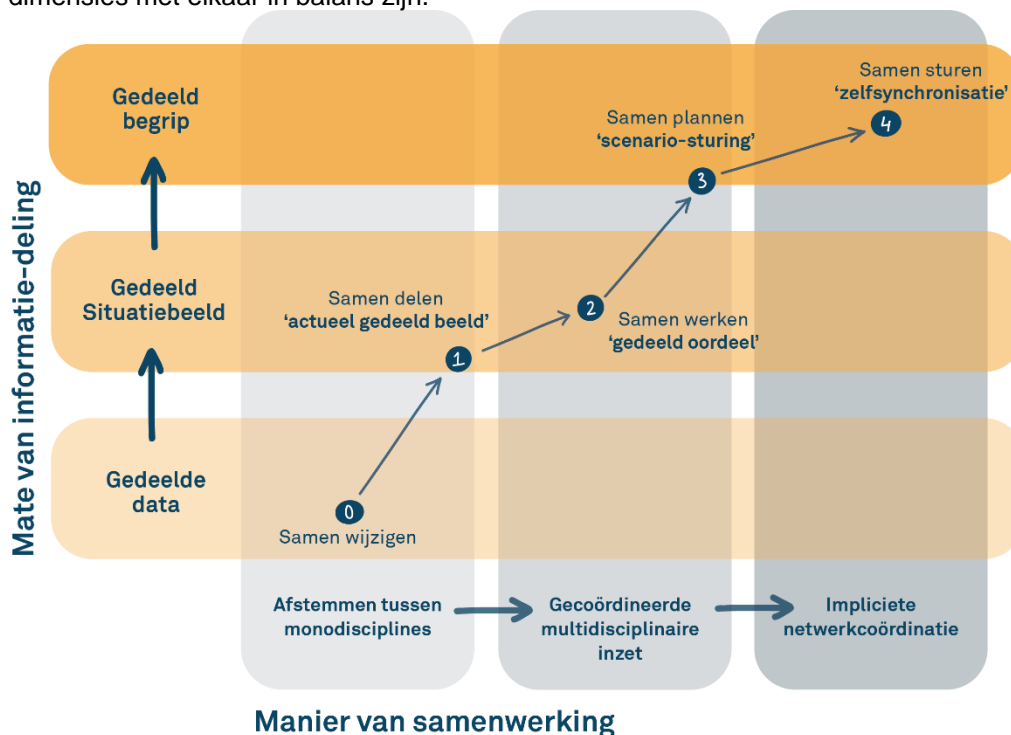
dimensies met elkaar in balans zijn.

Mate van informatie-deling

Gedeeld begrip

Gedeeld Situatiebeeld

Gedeelde data

Samen sturen
'zelfsynchronisatie'
4

Samen plannen
'scenario-sturing'
3

2
Samen werken
'gedeeld oordeel'

Samen delen
'actueel gedeeld beeld'
1

0
Samen wijzigen

Afstemmen tussen monodisciplines

Gecoördineerde multidisciplinaire inzet

Impliciete netwerkcoördinatie

Manier van samenwerking